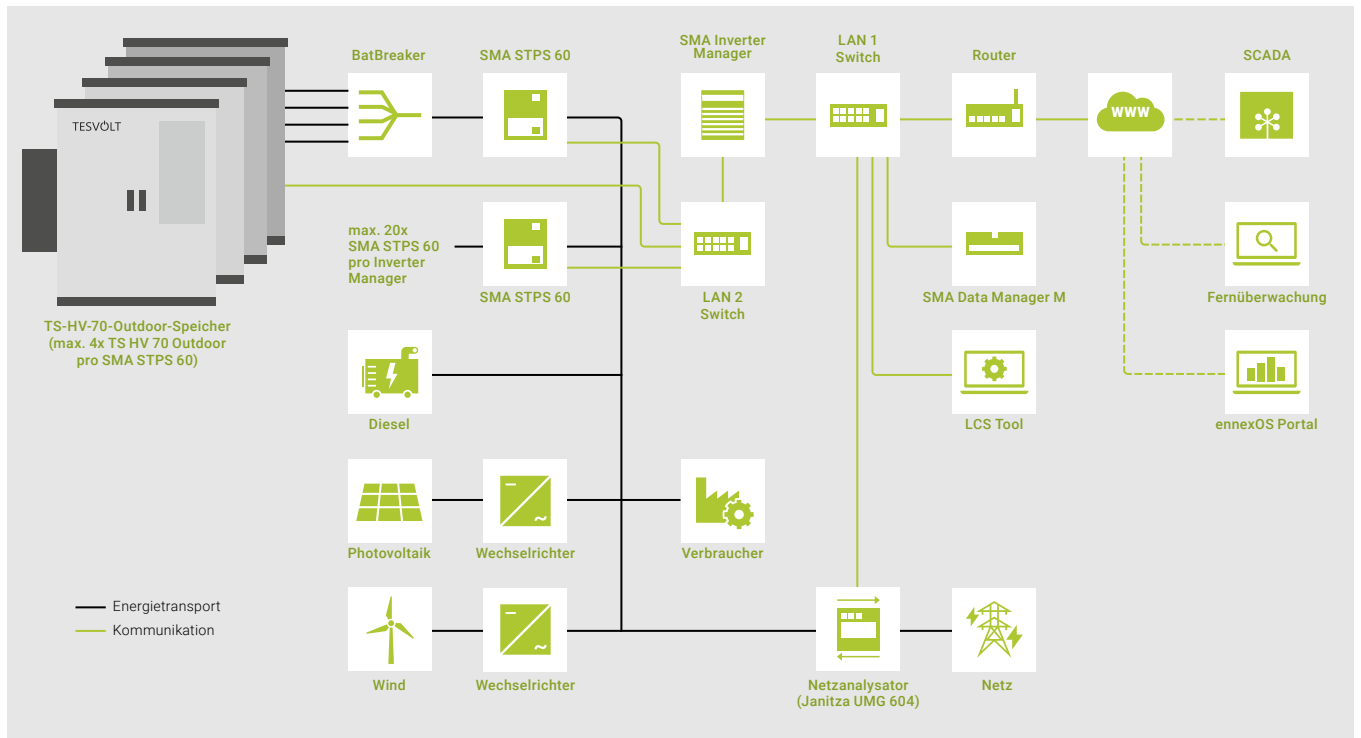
TESVOLT

TS-HV-70-Outdoor-Speicher (max. 4x TS HV 70 Outdoor pro SMA STPS 60)

BatBreaker

SMA STPS 60

SMA Inverter Manager

LAN 1 Switch

Router

www

SCADA

max. 20x SMA STPS 60 pro Inverter Manager

SMA STPS 60

LAN 2 Switch

SMA Data Manager M

Fernüberwachung

Diesel

LCS Tool

ennexOS Portal

Photovoltaik

Wechselrichter

Verbraucher

Energietransport

Kommunikation

Wind

Wechselrichter

Netzanalysator (Janitza UMG 604)

Netz